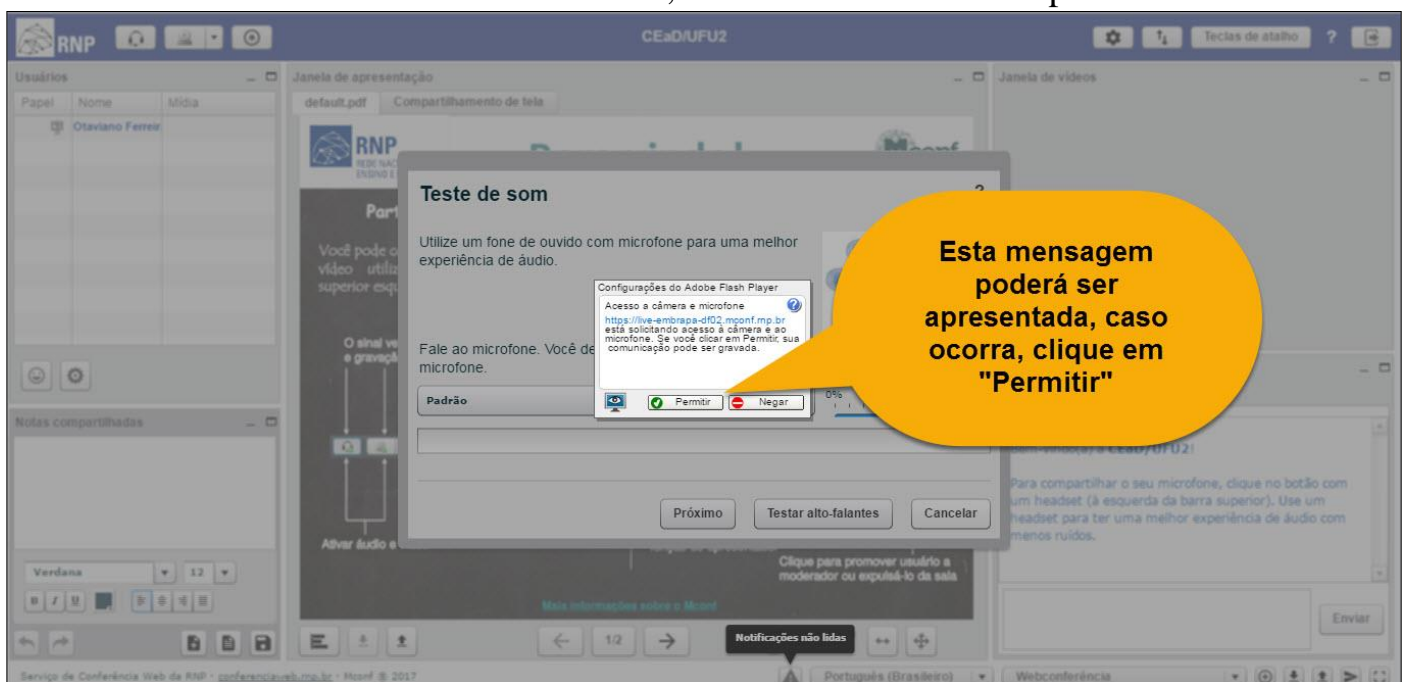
RNP

CEaD/UFU2

Teclas de atalho ?

Usuários

Papel Nome Mídia

Otaviano Ferreir

Janela de apresentação

default.pdf Compartilhamento de tela

Janela de vídeos

RNP

Part

Você pode c vídeo utiliz superior esq

O sinal ve e gravaçã

Ativar áudio e

Notas compartilhadas

Verdana 12

Teste de som

?

Utilize um fone de ouvido com microfone para uma melhor experiência de áudio.

Configurações do Adobe Flash Player

Acesso à câmera e microfone

https://live-embrapa-df02.mconf.mp.br está solicitando acesso à câmera e ao microfone. Se você clicar em Permitir, sua comunicação pode ser gravada.

Permitir Negar

Fale ao microfone. Você de microfone.

Padrão

0%

Esta mensagem poderá ser apresentada, caso ocorra, clique em "Permitir"

Próximo Testar alto-falantes Cancelar

Para compartilhar o seu microfone, clique no botão com um headset (à esquerda da barra superior). Use um headset para ter uma melhor experiência de áudio com menos ruídos.

Clique para promover usuário a moderador ou expulsá-lo da sala

Mais informações sobre o Mconf

1/2

Notificações não lidas

Enviar

Serviço de Conferência Web da RNP · conferenciaweb.rnp.br · Mconf © 2017

Português (Brasileiro)

Webconferência